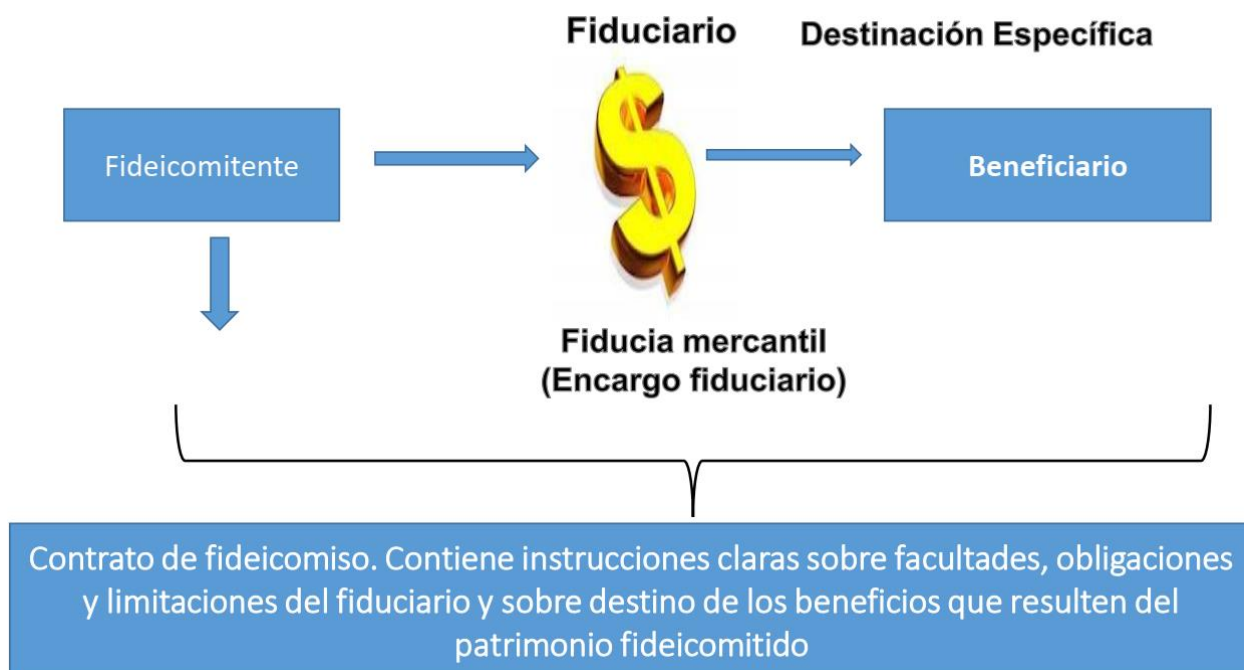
Fiduciario

Destinación Específica

Fideicomitente

Beneficiario

Fiducia mercantil
(Encargo fiduciario)

Contrato de fideicomiso. Contiene instrucciones claras sobre facultades, obligaciones y limitaciones del fiduciario y sobre destino de los beneficios que resulten del patrimonio fideicomitido